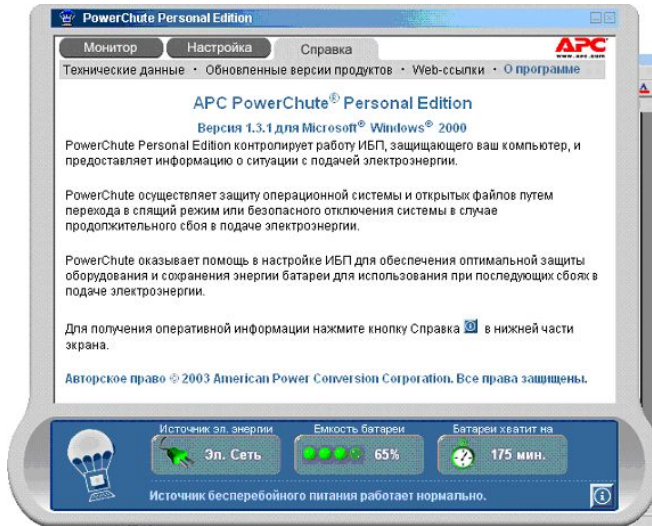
PowerChute Personal Edition

Монитор | Настройка | Справка

APC www.apc.com

Технические данные · Обновленные версии продуктов · Web-ссылки · О программе

APC PowerChute® Personal Edition

Версия 1.3.1 для Microsoft® Windows® 2000

PowerChute Personal Edition контролирует работу ИБП, защищающего ваш компьютер, и предоставляет информацию о ситуации с подачей электроэнергии.

PowerChute осуществляет защиту операционной системы и открытых файлов путем перехода в спящий режим или безопасного отключения системы в случае продолжительного сбоя в подаче электроэнергии.

PowerChute оказывает помощь в настройке ИБП для обеспечения оптимальной защиты оборудования и сохранения энергии батареи для использования при последующих сбоях в подаче электроэнергии.

Для получения оперативной информации нажмите кнопку Справка в нижней части экрана.

Авторское право © 2003 American Power Conversion Corporation. Все права защищены.

Источник эл. энергии
Эл. Сеть

Емкость батареи
65%

Батареи хватит на
175 мин.

Источник бесперебойного питания работает нормально.